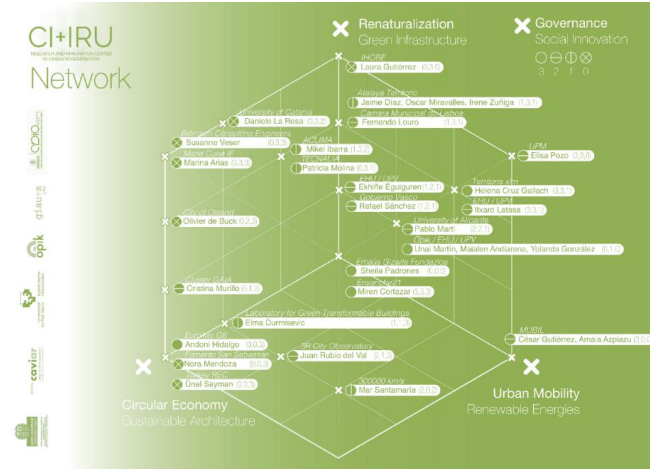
CI+IRU
RESEARCH AND INNOVATION CENTER IN URBAN REGENERATION
Network

Renaturalization
Green Infrastructure

Governance
Social Innovation
3 2 1 0

IHOBE
Laura Gutiérrez (0.3.0)

Atalaya Territorio
Jaime Díaz, Oscar Miravalles, Irene Zuñiga (1.3.3)
Cámara Municipal de Lisboa
Fernando Louro (1.3.1)

University of Catania
Daniele La Rosa (0.3.2)

Bérenger Consulting Engineers
Susanne Veser (0.3.3)

Marina Arias (0.3.3)

ACLIMA
Mikel Ibarra (1.3.3)
TECNALIA
Patricia Molina (0.3.1)

UPM
Elisa Pozo (0.3.0)

EHU / UPV
Ekhiñe Eguiguren (1.2.1)
Gobierno Vasco
Rafael Sánchez (1.2.1)

Territoria xm
Helena Cruz Gallach (0.3.1)
EHU / UPM
Itxaro Latasa (3.3.3)

Olivier de Buck (0.2.2)

University of Alicante
Pablo Martí (2.2.1)
Orbe / EHU / UPV
Unai Martín, Malalen Andiarena, Yolanda González (0.1.0)

Eraikal Gizarte Fundazioa
Sheila Padrones (0.0.0)
Miren Cortazar (0.3.2)

Cluster GAIA
Cristina Murillo (0.1.0)

Laboratory for Green Transformable Buildings
Elma Durmisevic (1.3.3)

Andoni Hidalgo (0.0.3)
Fomento San Sebastián
Nora Mendoza (0.0.3)
Ünel Sayman (0.3.3)

3R City Observatory
Juan Rubio del Val (2.1.3)

MUBIL
César Gutiérrez, Amaia Azpiazu (3.0.0)

Mar Santamaría (2.0.3)

Circular Economy
Sustainable Architecture

Urban Mobility
Renewable Energies

caviar